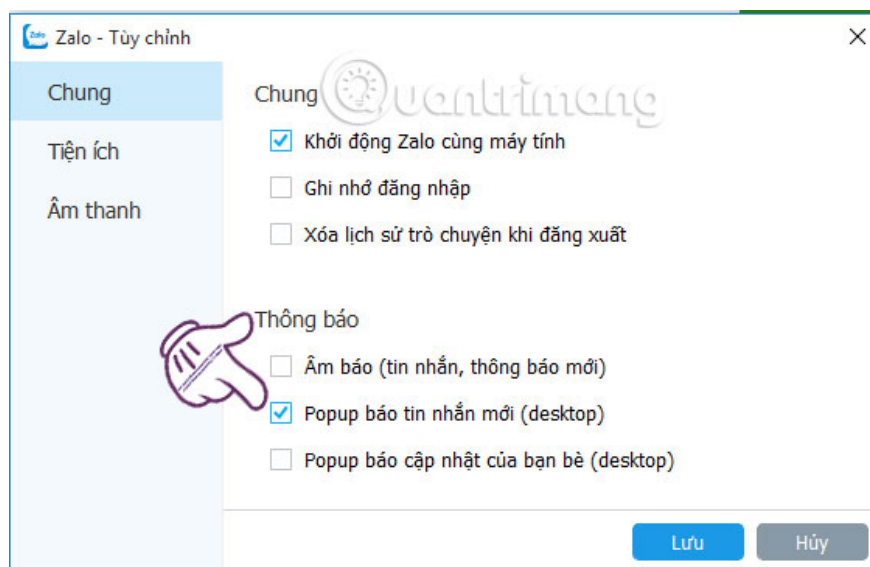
Zalo - Tùy chỉnh

Chung

Tiện ích

Âm thanh

Chung

Khởi động Zalo cùng máy tính

Ghi nhớ đăng nhập

Xóa lịch sử trò chuyện khi đăng xuất

Thông báo

Âm báo (tin nhắn, thông báo mới)

Popup báo tin nhắn mới (desktop)

Popup báo cập nhật của bạn bè (desktop)

Lưu

Hủy

Quantrimang